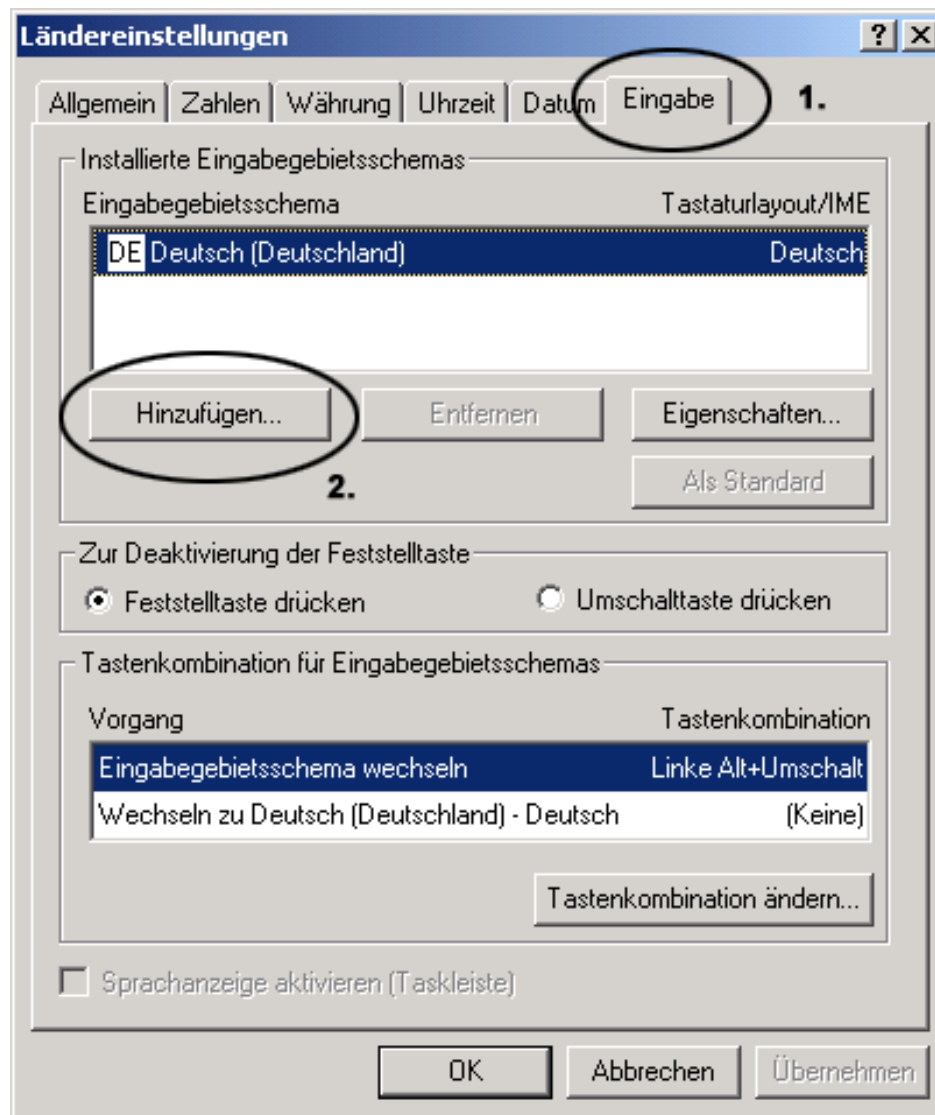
Ländereinstellungen

? X

Allgemein | Zahlen | Währung | Uhrzeit | Datum | Eingabe

1.

Installierte Eingabegebietsschemas

Eingabegebietsschema

Tastaturlayout/IME

DE Deutsch (Deutschland)

Deutsch

Hinzufügen...

Entfernen

Eigenschaften...

2.

Als Standard

Zur Deaktivierung der Feststelltaste

Feststelltaste drücken

Umschalttaste drücken

Tastenkombination für Eingabegebietsschemas

Vorgang

Tastenkombination

Eingabegebietsschema wechseln

Linke Alt+Umschalt

Wechseln zu Deutsch (Deutschland) - Deutsch

(Keine)

Tastenkombination ändern...

Sprachanzeige aktivieren (Taskleiste)

OK

Abbrechen

Übernehmen